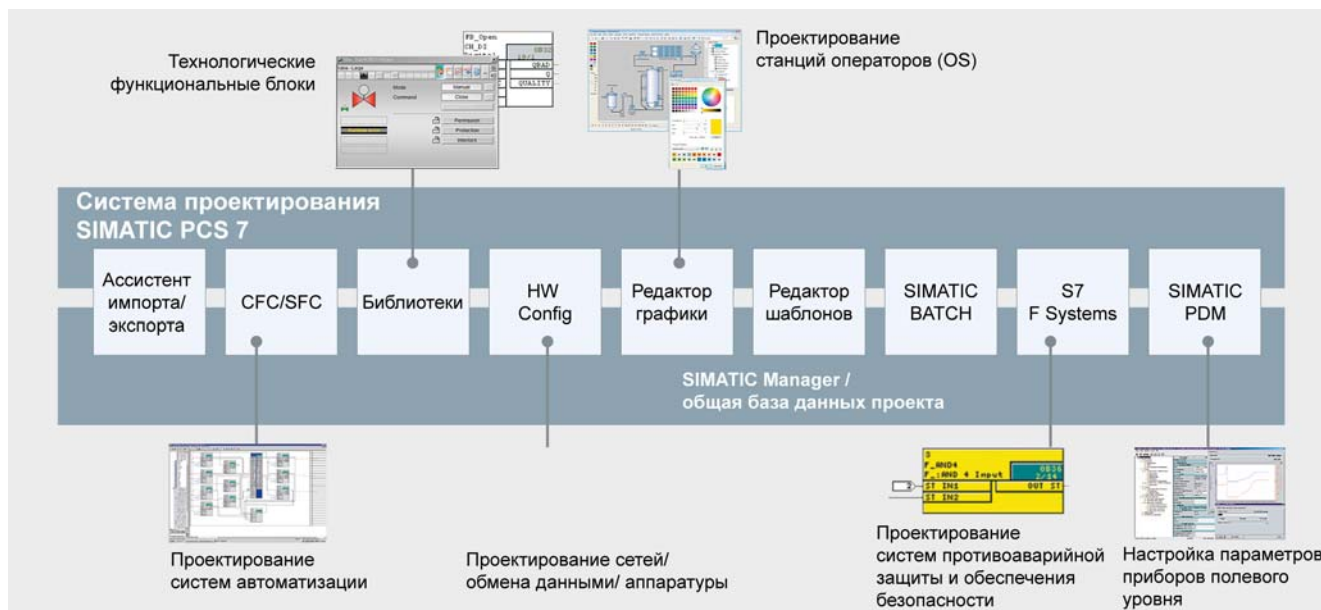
Технологические функциональные блоки

Проектирование станций операторов (OS)

Система проектирования SIMATIC PCS 7

Ассистент импорта/ экспорта

CFC/SFC

Библиотеки

HW Config

Редактор графики

Редактор шаблонов

SIMATIC BATCH

S7 F Systems

SIMATIC PDM

SIMATIC Manager / общая база данных проекта

Проектирование систем автоматизации

Проектирование сетей/ обмена данными/ аппаратуры

Проектирование систем противоаварийной защиты и обеспечения безопасности

Настройка параметров приборов полевого уровня